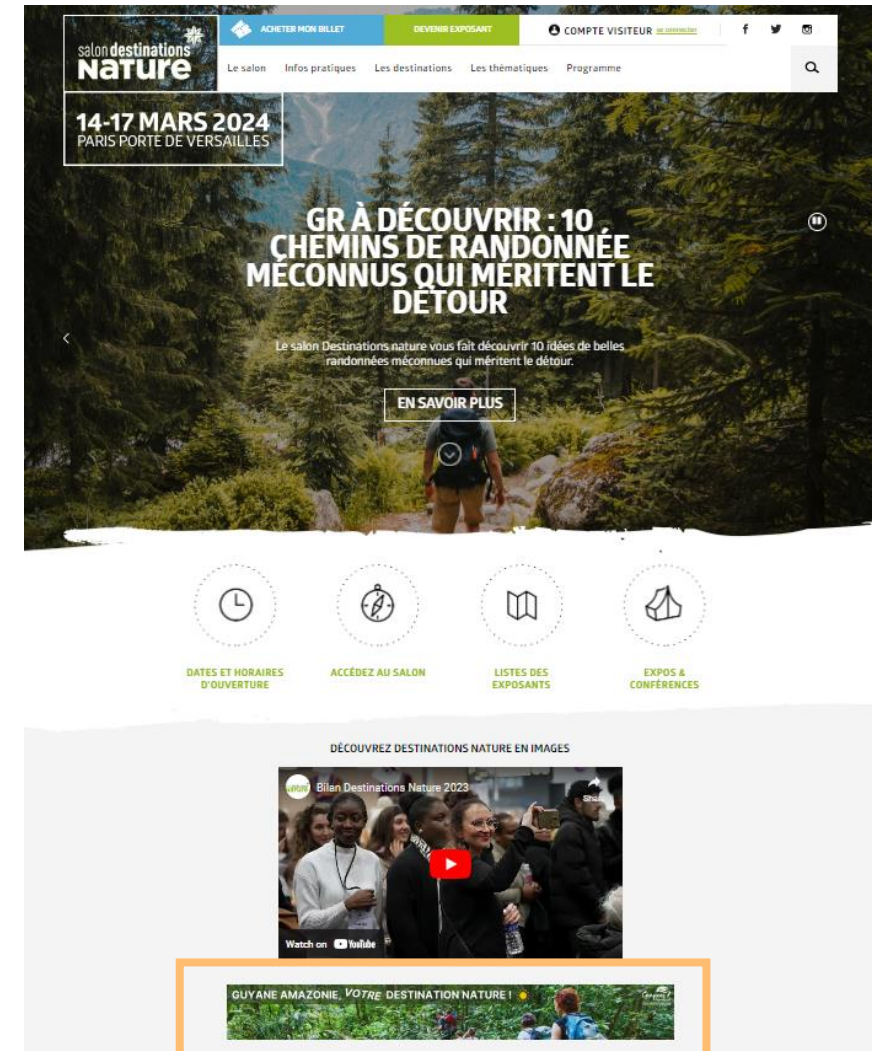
salon destinations
Nature

ACHETER MON BILLET
DEVENIR EXPOSANT
COMPTE VISITEUR se connecter

Le salon
Infos pratiques
Les destinations
Les thématiques
Programme

14-17 MARS 2024
PARIS PORTE DE VERSAILLES

GR À DÉCOUVRIR : 10 CHEMINS DE RANDONNÉE MÉCONNUS QUI MÉRITENT LE DÉTOUR

Le salon Destinations nature vous fait découvrir 10 idées de belles randonnées méconnues qui méritent le détour.

EN SAVOIR PLUS

DATES ET HORAIRES D'OUVERTURE
ACCÉDEZ AU SALON
LISTES DES EXPOSANTS
EXPOS & CONFÉRENCES

DÉCOUVREZ DESTINATIONS NATURE EN IMAGES

Bilan Destinations Nature 2023
Share
Watch on YouTube

GUYANE AMAZONIE, VOTRE DESTINATION NATURE !